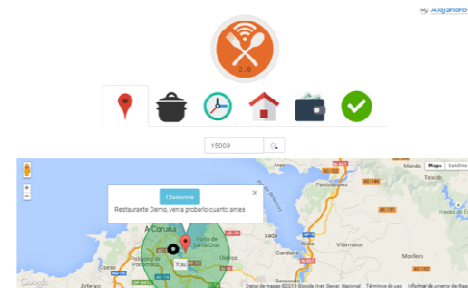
Alejandro

2.0

15009

Mapa Satélite

¡Terminar!

Restaurante Demo, ven a probarlo cuanto antes

A Coruña

Torre de Hércules

Oleiros

Sada

Culleredo

Arteixo

Google

Datos de mapas ©2015 Google, Inst. Geogr. Nacional   Términos de uso   Informar de un error de Maps